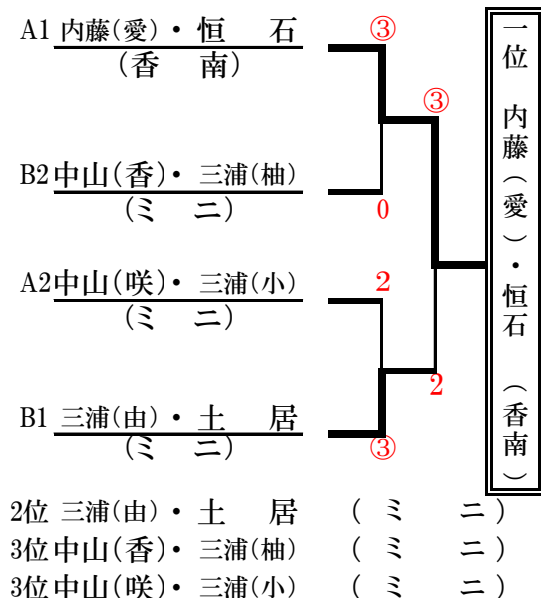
A1 内藤(愛)・恒　石
(香　南)

③

B2 中山(香)・三浦(柚)
(ミ　ニ)

0

③

A2 中山(咲)・三浦(小)
(ミ　ニ)

2

2

B1 三浦(由)・土　居
(ミ　ニ)

③

一位　内藤（愛）・恒石　（香南）

2位 三浦(由)・土　居　(ミ　ニ)
3位 中山(香)・三浦(柚)　(ミ　ニ)
3位 中山(咲)・三浦(小)　(ミ　ニ)